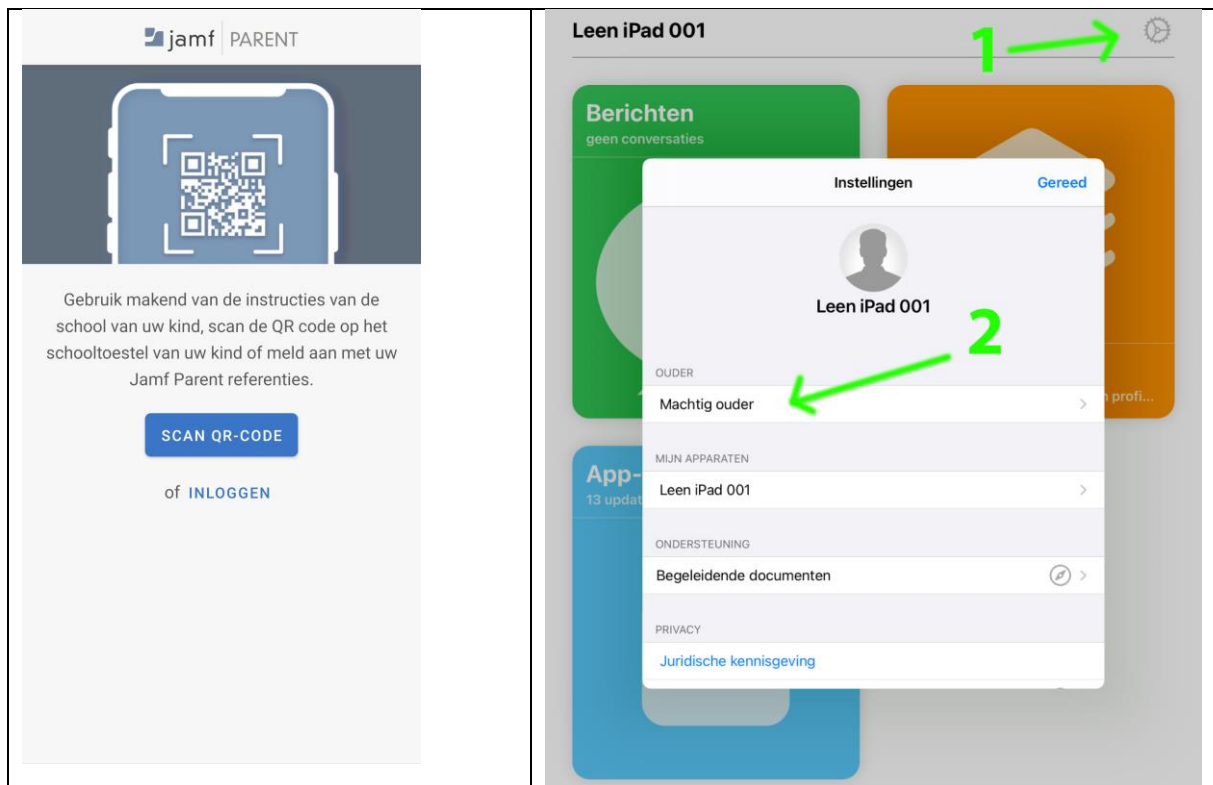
jamf | PARENT

Gebruik makend van de instructies van de school van uw kind, scan de QR code op het schooltoestel van uw kind of meld aan met uw Jamf Parent referenties.

SCAN QR-CODE

of INLOGGEN

Leen iPad 001

1

Berichten
geen conversaties

App-
13 updat

n profi...

Instellingen

Gereed

Leen iPad 001

2

OUDER

Machtig ouder

MIJN APPARATEN

Leen iPad 001

ONDERSTEUNING

Begeleidende documenten

PRIVACY

Juridische kennisgeving